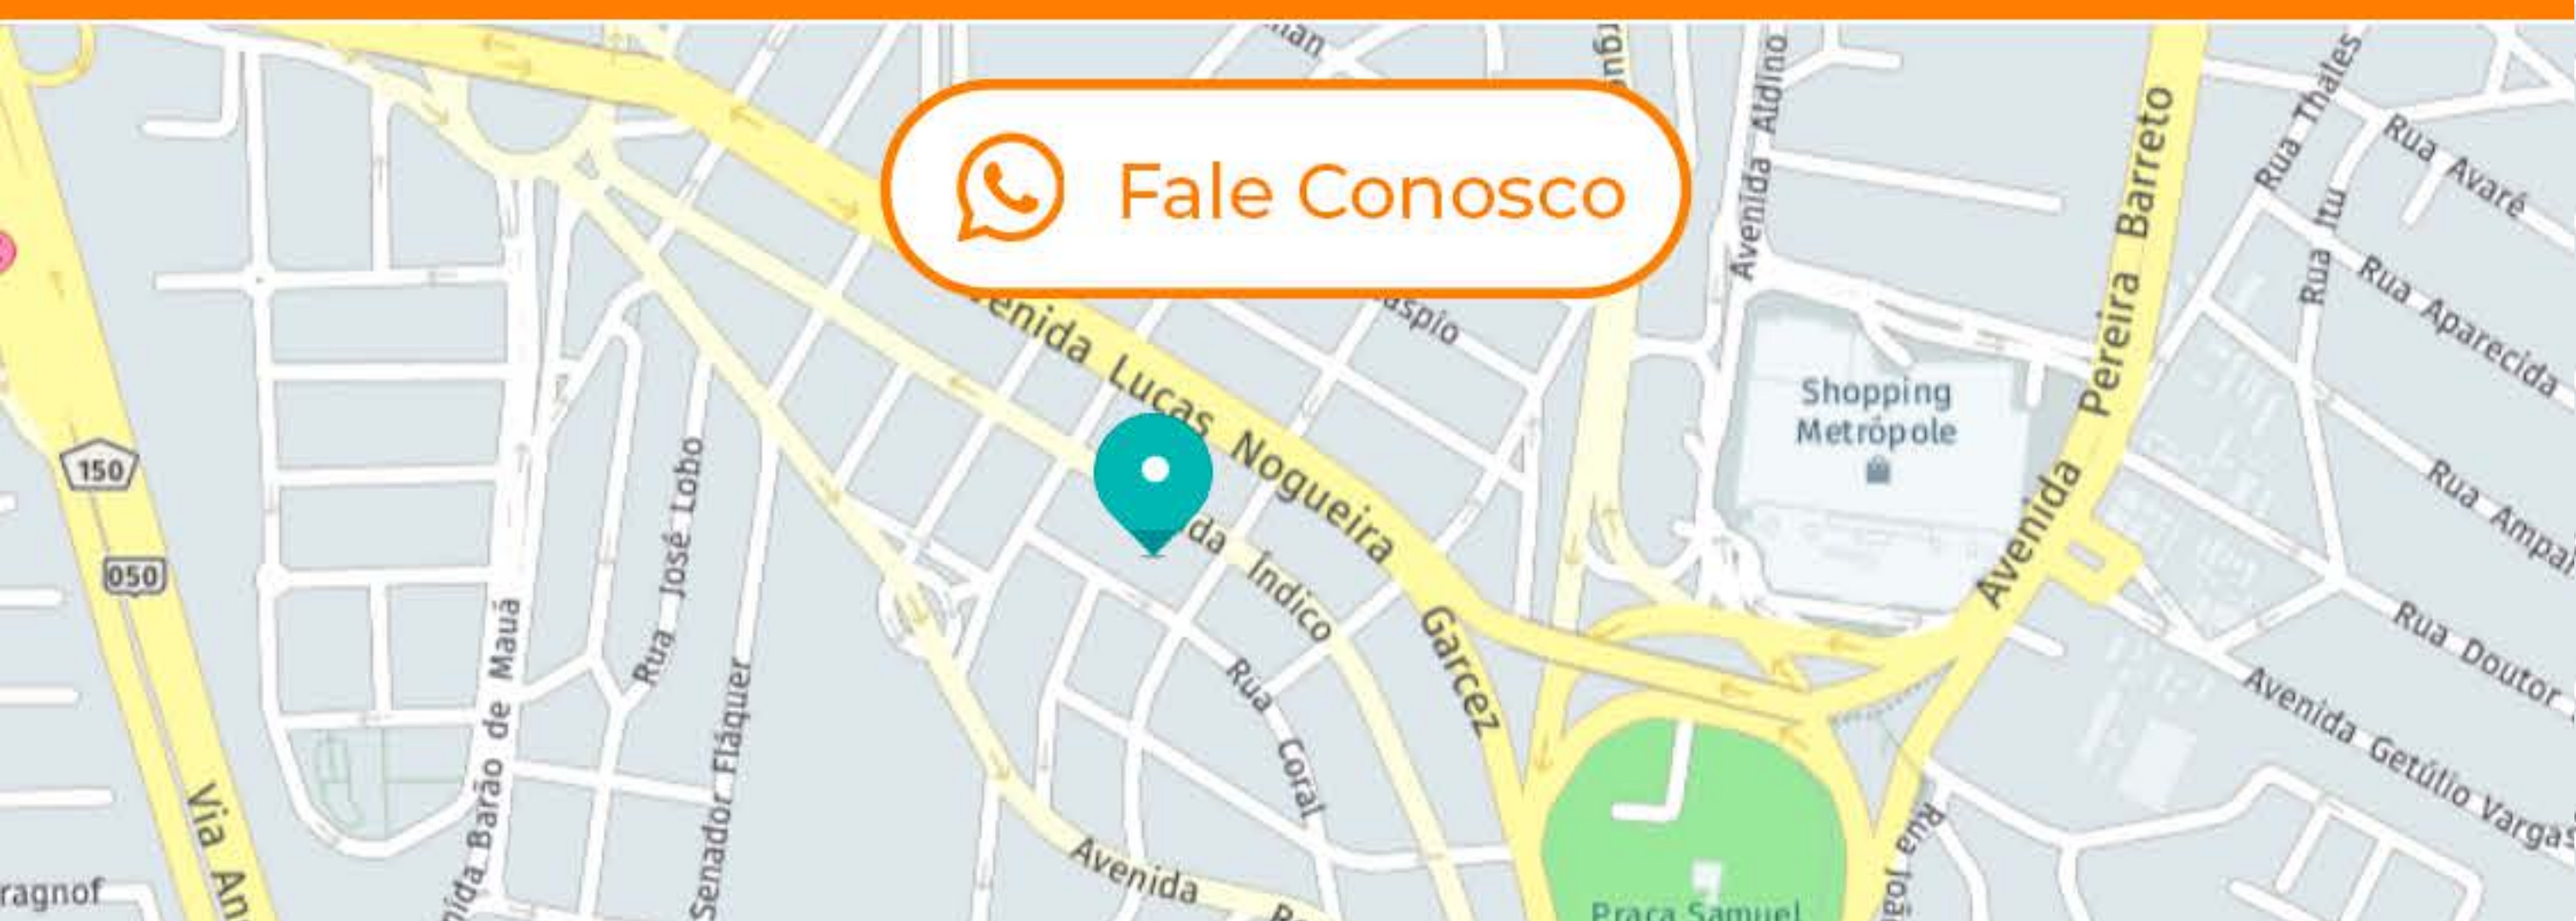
Fale Conosco

Avenida Lucas Nogueira Garcez
Rua Índico
Rua Coral
Avenida
Rua José Lobo
Senador Flaquer
Avenida Barão de Mauá
Via An
150
050
ragnof
Avenida Aldino
Avenida Pereira Barreto
Shopping Metrópole
Rua Thales
Rua Itu
Rua Avaré
Rua Aparecida
Rua Ampa
Rua Doutor
Avenida Getúlio Vargas
Rua Jog
Praça Samuel
aspio
nan